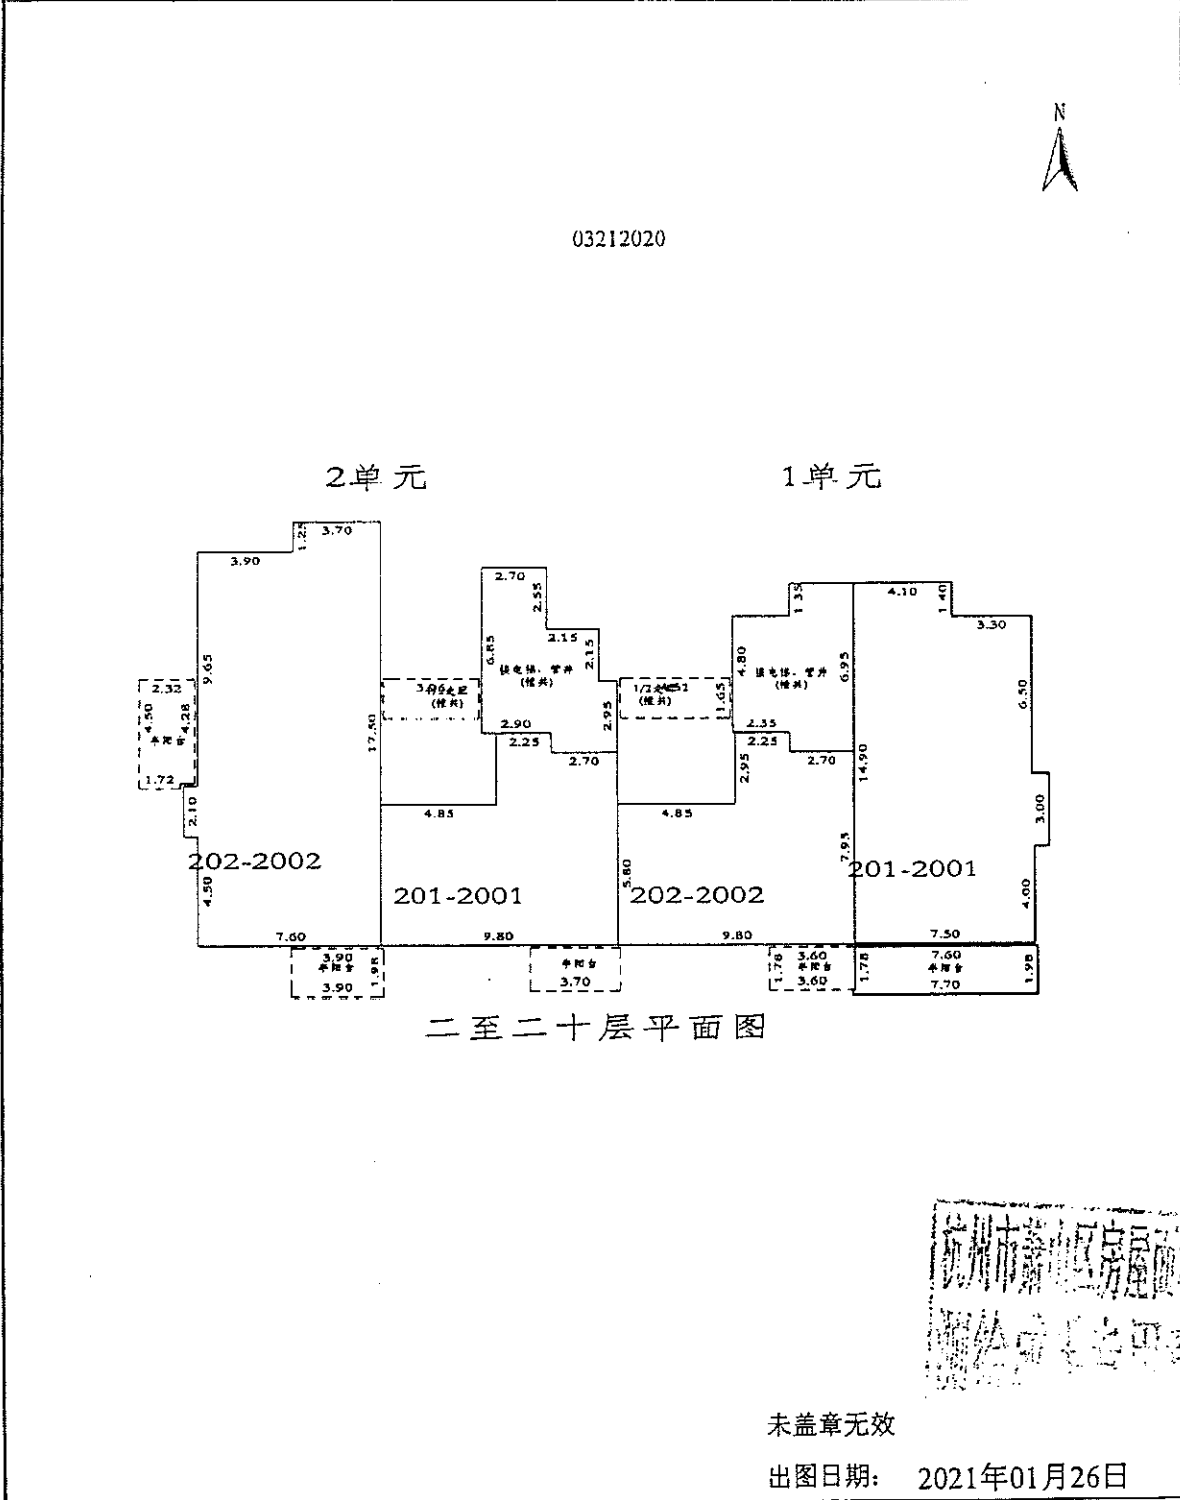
N

03212020

2单元

1单元

3.70
1.25
3.90
9.65
2.32
4.50
4.28
半阳台
1.72
2.10
202-2002
4.50
7.60
17.50
3.90
半阳台
3.90
1.98
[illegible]
(楼共)
4.85
201-2001
9.80
2.70
2.55
2.15
2.15
6.85
楼电梯、管井
(楼共)
2.90
2.25
2.95
2.70
半阳台
3.70
5.80
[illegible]
(楼共)
1.65
4.85
202-2002
9.80
1.35
4.80
楼电梯、管井
(楼共)
6.95
2.35
2.25
2.95
2.70
14.90
7.95
1.78
3.60
半阳台
3.60
4.10
1.40
3.30
6.50
3.00
201-2001
4.00
7.50
1.78
7.60
半阳台
7.70
1.98

二至二十层平面图

杭州市萧山区房屋面
测绘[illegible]

未盖章无效

出图日期: 2021年01月26日